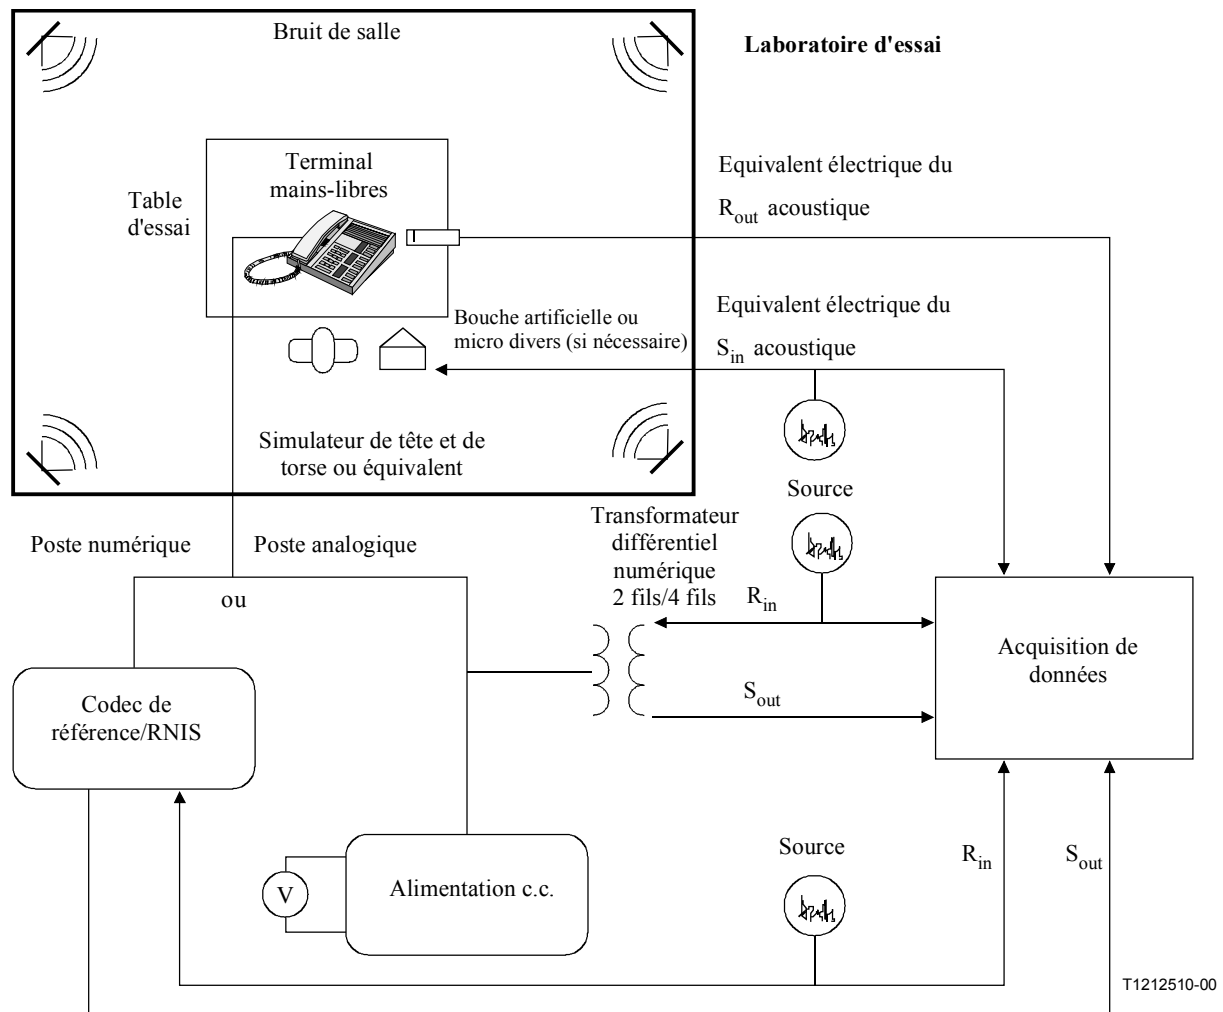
Bruit de salle

Laboratoire d'essai

Terminal mains-libres

Table d'essai

Equivalent électrique du $R_{out}$ acoustique

Equivalent électrique du $S_{in}$ acoustique

Bouche artificielle ou micro divers (si nécessaire)

Simulateur de tête et de torse ou équivalent

Source

Transformateur différentiel numérique 2 fils/4 fils

Poste numérique

Poste analogique

ou

$R_{in}$

$S_{out}$

Acquisition de données

Codec de référence/RNIS

Source

V

Alimentation c.c.

$R_{in}$

$S_{out}$

T1212510-00